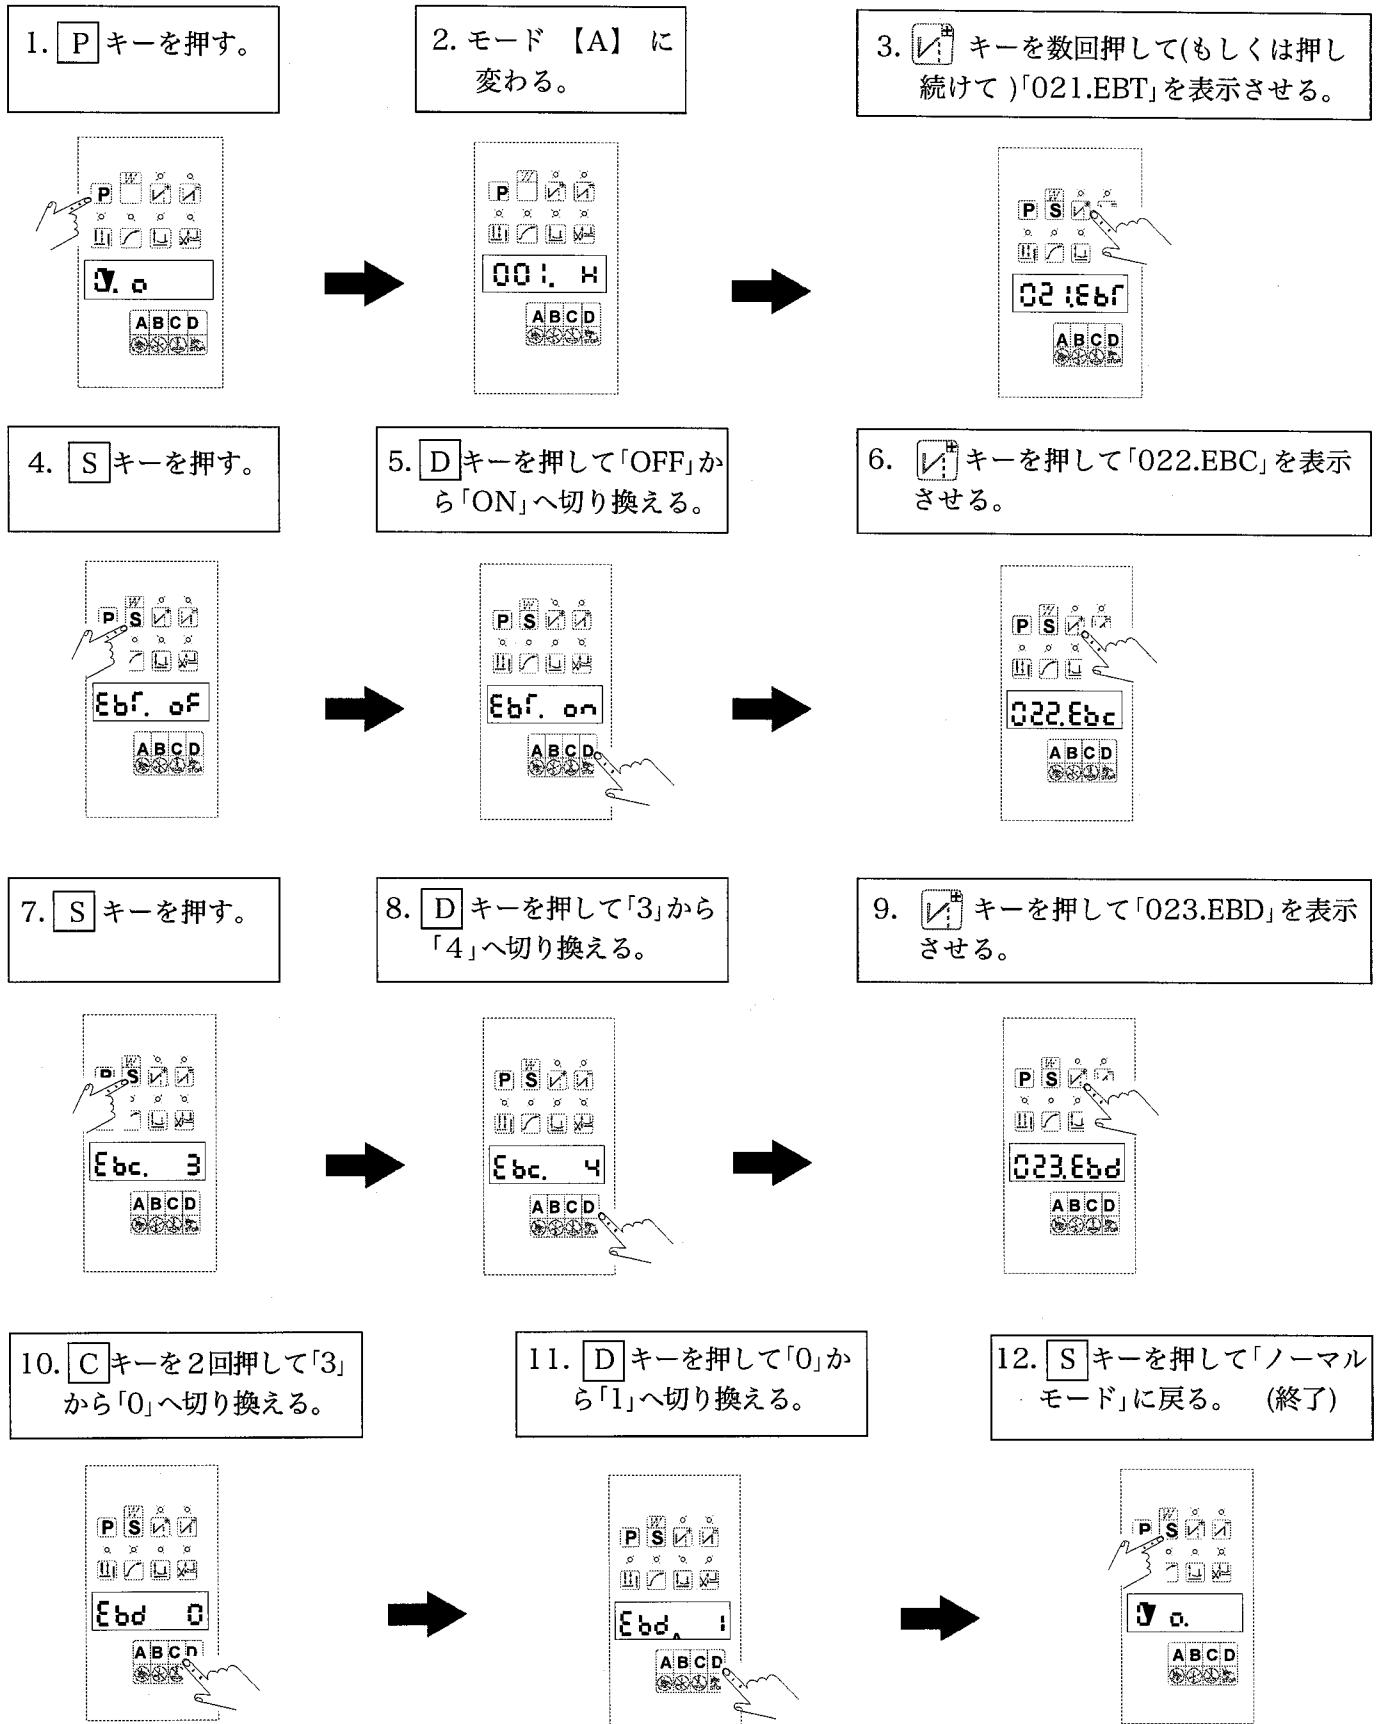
1. P キーを押す。

2. モード 【A】 に変わる。

3. キーを数回押して(もしくは押し続けて )「021.EBT」を表示させる。

P
ABCD

P
001. H
ABCD

P S
021.EbT
ABCD

4. S キーを押す。

5. D キーを押して「OFF」から「ON」へ切り換える。

6. キーを押して「022.EBC」を表示させる。

P S
EbT. oF
ABCD

P S
EbT. on
ABCD

P S
022.Ebc
ABCD

7. S キーを押す。

8. D キーを押して「3」から「4」へ切り換える。

9. キーを押して「023.EBD」を表示させる。

P S
Ebc. 3
ABCD

P S
Ebc. 4
ABCD

P S
023.Ebd
ABCD

10. C キーを2回押して「3」から「0」へ切り換える。

11. D キーを押して「0」から「1」へ切り換える。

12. S キーを押して「ノーマルモード」に戻る。 (終了)

P S
Ebd 0
ABCD

P S
Ebd. 1
ABCD

P S
ABCD